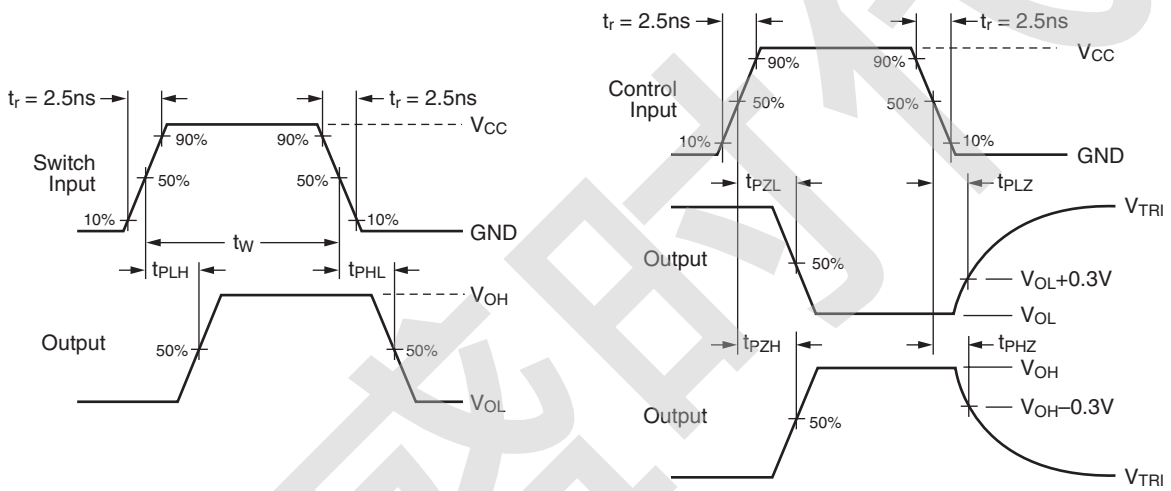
$t_r = 2.5ns$
$t_r = 2.5ns$
$V_{CC}$
90%
90%
Switch Input
50%
50%
10%
10%
GND
$t_W$
$t_{PLH}$
$t_{PHL}$
$V_{OH}$
Output
50%
50%
$V_{OL}$

$t_r = 2.5ns$
$t_r = 2.5ns$
$V_{CC}$
90%
90%
Control Input
50%
50%
10%
10%
GND
$t_{PZL}$
$t_{PLZ}$
$V_{TRI}$
Output
50%
$V_{OL}+0.3V$
$V_{OL}$
$t_{PZH}$
$t_{PHZ}$
$V_{OH}$
Output
$V_{OH}–0.3V$
50%
$V_{TRI}$